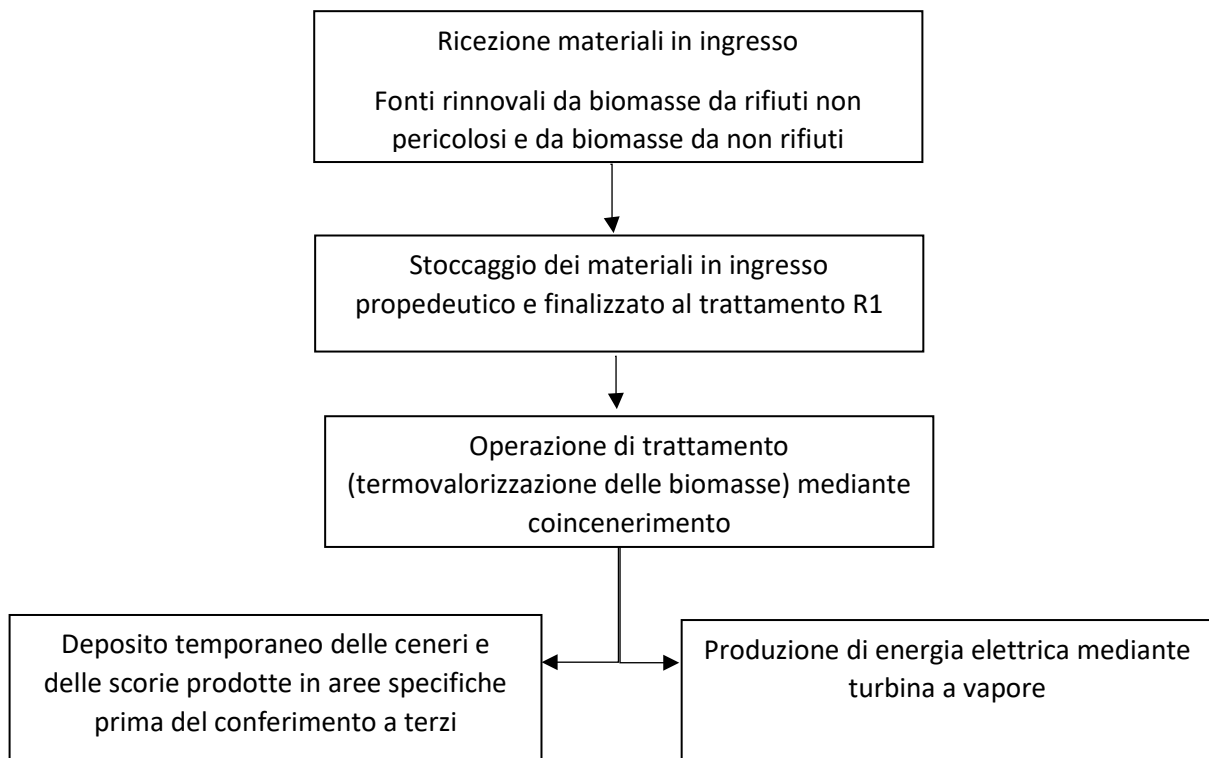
Ricezione materiali in ingresso

Fonti rinnovali da biomasse da rifiuti non pericolosi e da biomasse da non rifiuti

Stoccaggio dei materiali in ingresso propedeutico e finalizzato al trattamento R1

Operazione di trattamento (termovalorizzazione delle biomasse) mediante coincenerimento

Deposito temporaneo delle ceneri e delle scorie prodotte in aree specifiche prima del conferimento a terzi

Produzione di energia elettrica mediante turbina a vapore